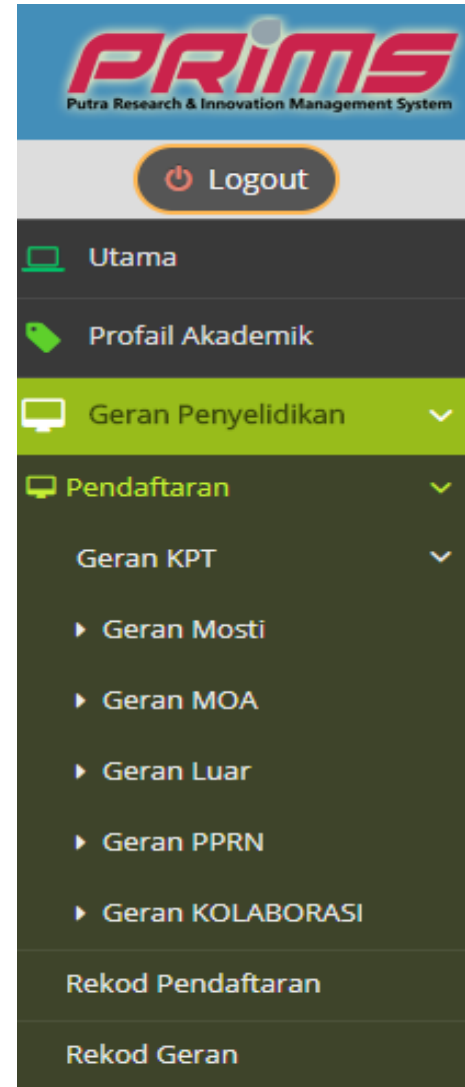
PRIMS
Putra Research & Innovation Management System

Logout

Utama

Profail Akademik

Geran Penyelidikan

Pendaftaran

Geran KPT

Geran Mosti

Geran MOA

Geran Luar

Geran PPRN

Geran KOLABORASI

Rekod Pendaftaran

Rekod Geran